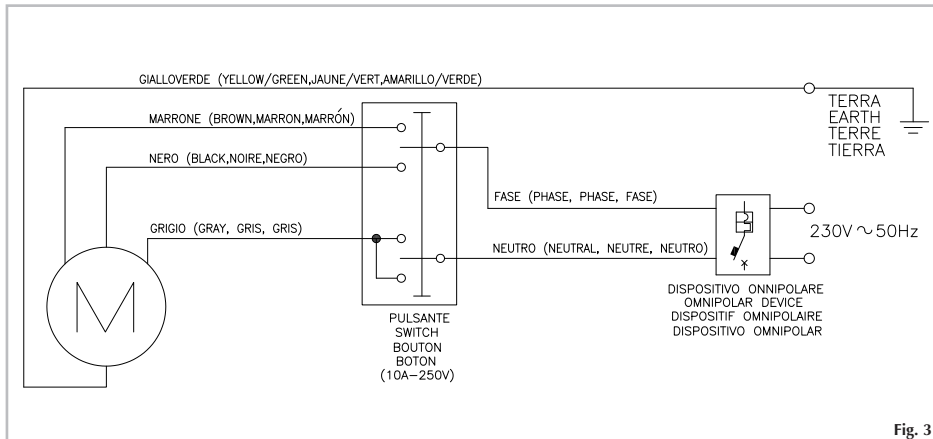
GIALLOVERDE (YELLOW/GREEN,JAUNE/VERT,AMARILLO/VERDE)

TERRA
EARTH
TERRE
TIERRA

MARRONE (BROWN,MARRON,MARRÓN)

NERO (BLACK,NOIRE,NEGRO)

FASE (PHASE, PHASE, FASE)

GRIGIO (GRAY, GRIS, GRIS)

NEUTRO (NEUTRAL, NEUTRE, NEUTRO)

230V ~ 50Hz

M

PULSANTE
SWITCH
BOUTON
BOTON
(10A–250V)

DISPOSITIVO OMNIPOLARE
OMNIPOLAR DEVICE
DISPOSITIF OMNIPOLAIRE
DISPOSITIVO OMNIPOLAR

Fig. 3